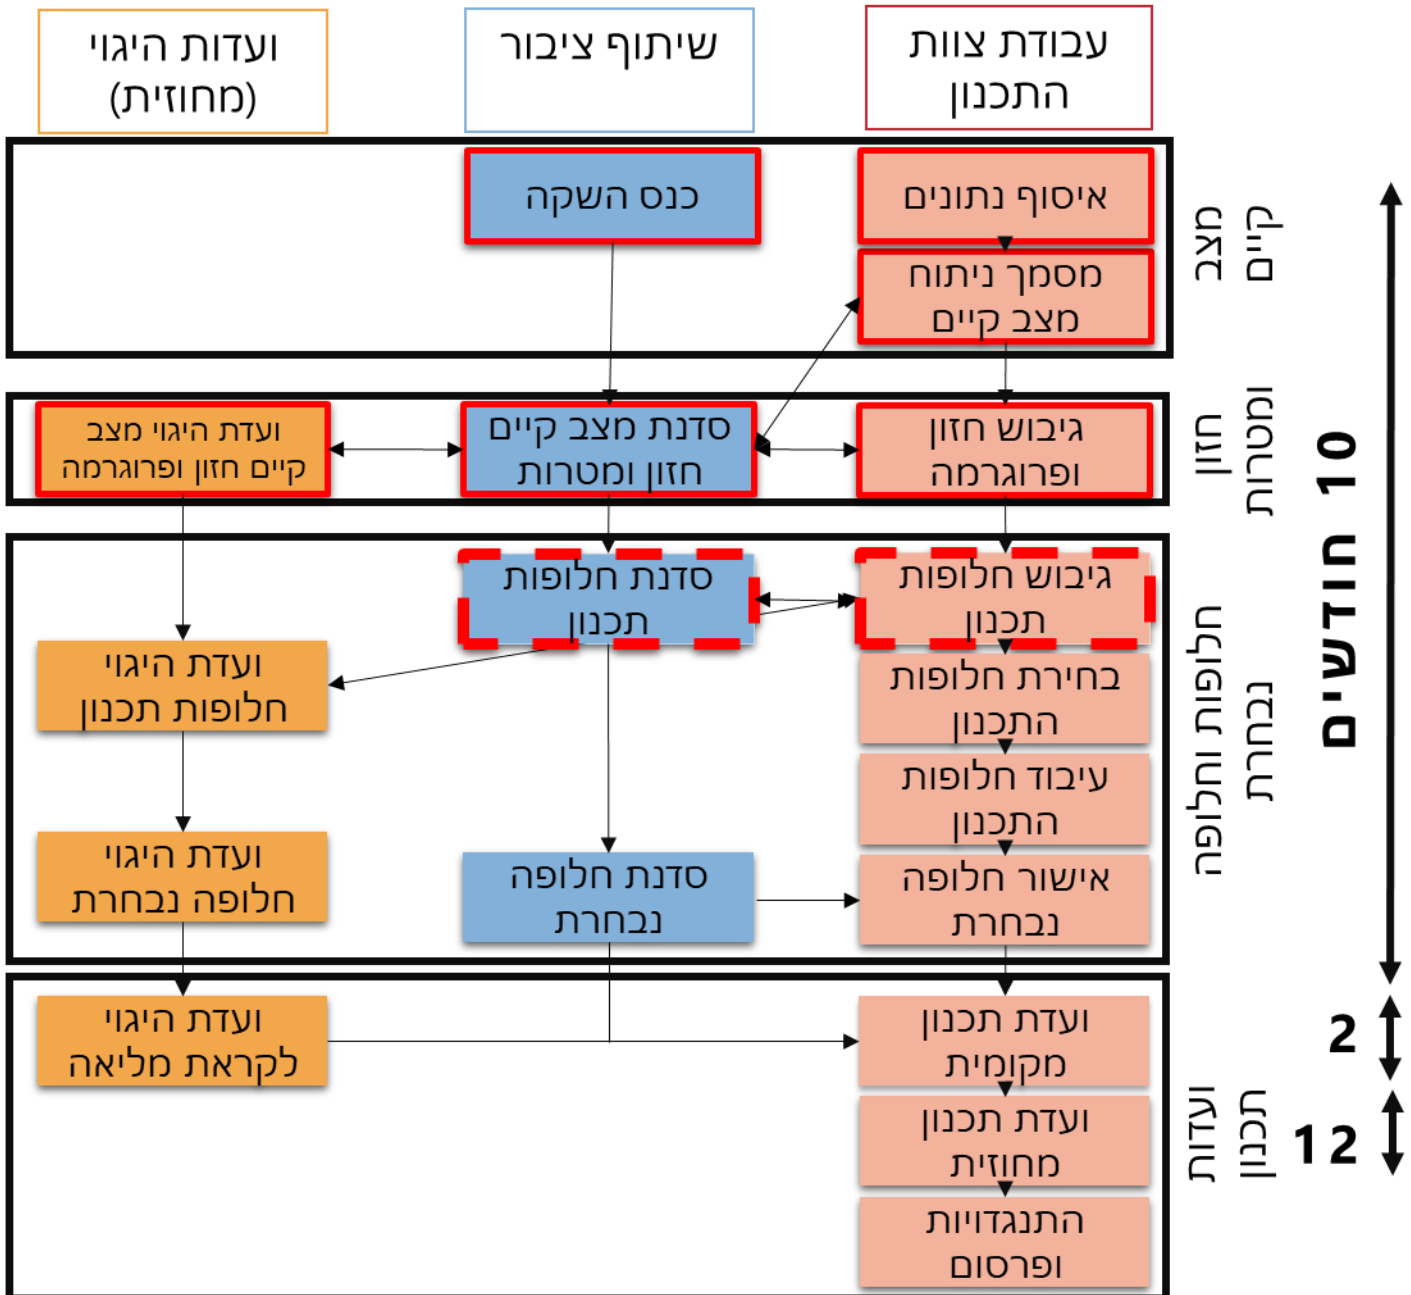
עבודת צוות התכנון

שיתוף ציבור

ועדות היגוי (מחוזית)

מצב קיים

איסוף נתונים

מסמך ניתוח מצב קיים

כנס השקה

חזון ומטרות

גיבוש חזון ופרוגרמה

סדנת מצב קיים חזון ומטרות

ועדת היגוי מצב קיים חזון ופרוגרמה

10 חודשים

חלופות וחלופה נבחרת

גיבוש חלופות תכנון

סדנת חלופות תכנון

בחירת חלופות התכנון

ועדת היגוי חלופות תכנון

עיבוד חלופות התכנון

אישור חלופה נבחרת

סדנת חלופה נבחרת

ועדת היגוי חלופה נבחרת

ועדות תכנון

2

ועדת תכנון מקומית

ועדת היגוי לקראת מליאה

12

ועדת תכנון מחוזית

התנגדויות ופרסום